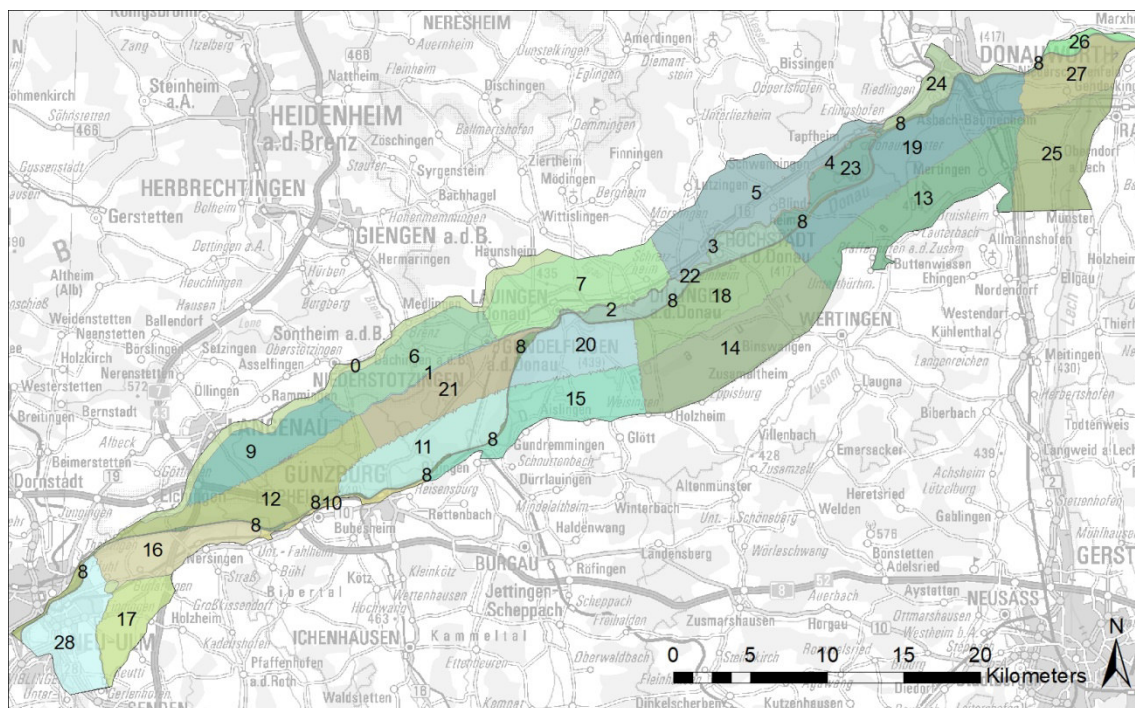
NERESHEIM
Auernheim
Amerdingen
Bissingen
Marxheim
DONAUWÖRTH
26
27
Steinheim a.A.
HEIDENHEIM a.d.Brenz
Nattheim
Fleinheim
Dischingen
Dunstelkingen
Diemantstein
Oppertshofen
Riedlingen
24
8
Söhnstetten
Zöschingen
Ballmertshofen
Demmingen
Unterliezheim
Erlingshofen
Tapfheim
Asbach-Bäumenheim
Gossenstadt
HERBRECHTINGEN
Bolheim
Staufen
Syrgenstein
Ziertheim
Mödingen
Finningen
Bergheim
Schwenningen
4
23
19
Mertingen
25
Oberndorf a.Lech
Gerstetten
Bachhagel
Wittislingen
5
Lutzingen
13
Dettingen a.A.
GIENGEN a.d.B.
Haunsheim
8
Blindheim
Donau
Münster
Hürben
Hermaringen
3
HÖCHSTÄDT a.d.Donau
Altheim (Alb)
Heuchlingen
22
Buttenwiesen
Allmannshofen
Ellgau
Holzheim
Hausen
Burgberg
Medlingen
LAUINGEN (Donau)
7
2
8
DILLINGEN a.d.Donau
18
Unterthürheim
Ehingen
Nordendorf
Weidenstetten
Neenstetten
Ballendorf
Sontheim a.d.B.
Westendorf
Kühlenthal
Thierhaupten
Holzkirch
Börslingen
Setzingen
Oberstotzingen
Asselfingen
6
8
GUNDELFINGEN a.d.Donau
20
WERTINGEN
14
Binswangen
Langenreichen
Meitingen
Westerstetten
Nerenstetten
Öllingen
0
NIEDERSTOTZINGEN
1
21
Rammingen
Zusamaltheim
Laugna
Herbertshofen
Breitingen
Bernstadt
15
Holzheim
Biberbach
LANGENAU
Weisingen
Aislingen
Glött
Villenbach
Todtenweis
Albeck
9
11
8
Gundremmingen
Schnuttenbach
Emersacker
Langweid a.Lech
Beimerstetten
GÜNZBURG
8
Offingen
Dürrlauingen
Zusamzell
Achsheim
Altenmünster
Heretsried
Lützelburg
Dornstadt
Göttingen
12
8
10
Reisensburg
Mindelaltheim
Winterbach
Welden
Gablingen
Jungingen
Elchingen
Bubesheim
Rettenbach
Haldenwang
Unt.-Schönenberg
Stettenhofen
8
Leipheim
16
Nersingen
Ober-Fahlheim
Landensberg
Wörleschwang
Bonstetten
Mühlhausen
Straß
Bühl
Kötz
BURGAU
Röfingen
Adelsried
GERSTHOFEN
8
Bibertal
Kleinkötz
Wettenhausen
Jettingen-Scheppach
Scheppach
Auerbach
Aystetten
Großkissendorf
Hochwang
Freihalden
Zusmarshausen
Horgau
Ottmarshausen
NEUSÄSS
17
Holzheim
Kadeltshofen
ICHENHAUSEN
Kammeltal
Ettenbeuren
Oberwaldbach
Streitheim
Westheim b.A.
28
NEU-ULM
Pfaffenhofen a.d.Roth
Waldstetten
Agawang
Diedorf
Kutzenhausen
Dinkelscherben
Fleinhausen
SENDEN
0
5
10
15
20
Kilometers
N